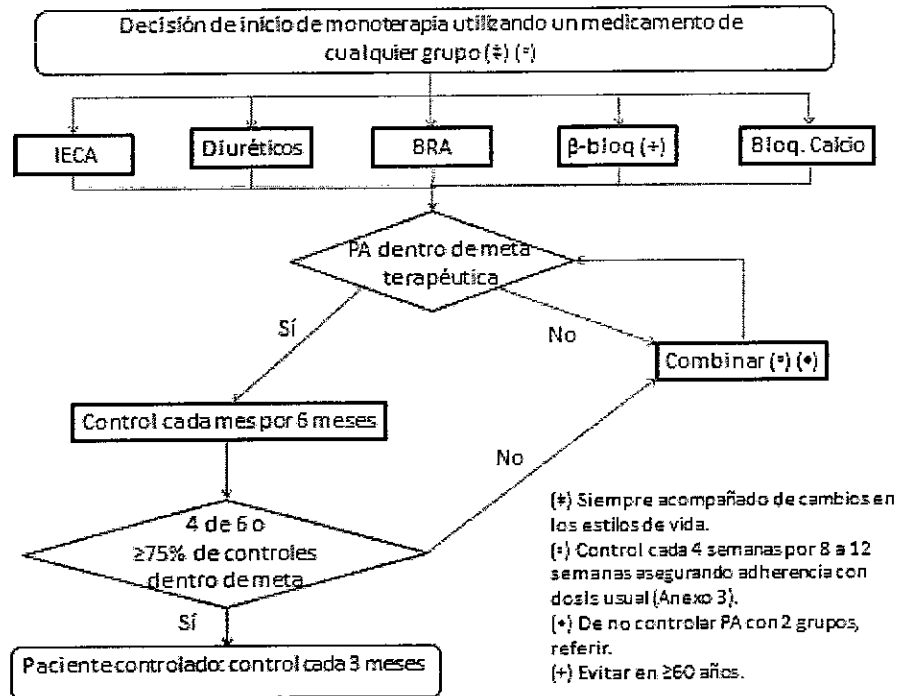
Decisión de inicio de monoterapia utilizando un medicamento de cualquier grupo (‡) (¤)

IECA

Diuréticos

BRA

β-bloq (+)

Bloq. Calcio

PA dentro de meta terapéutica

Sí

No

Combinar (¤) (•)

Control cada mes por 6 meses

No

4 de 6 o ≥75% de controles dentro de meta

Sí

Paciente controlado: control cada 3 meses

(‡) Siempre acompañado de cambios en los estilos de vida.
(¤) Control cada 4 semanas por 8 a 12 semanas asegurando adherencia con dosis usual (Anexo 3).
(•) De no controlar PA con 2 grupos, referir.
(+) Evitar en ≥60 años.